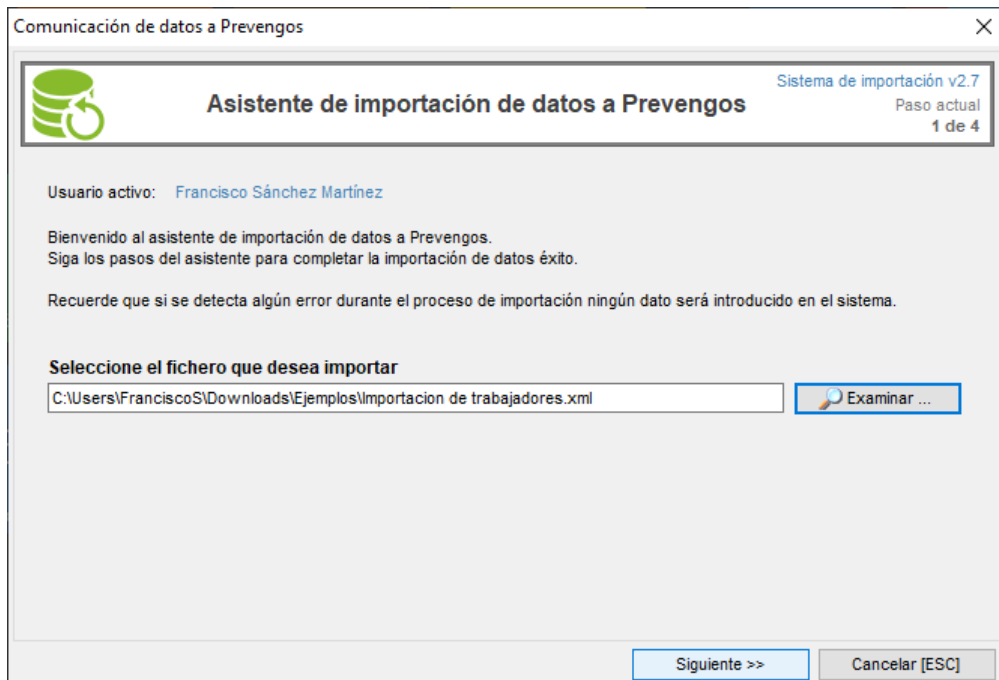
Comunicación de datos a Prevengos

×

Asistente de importación de datos a Prevengos

Sistema de importación v2.7
Paso actual
1 de 4

Usuario activo: Francisco Sánchez Martínez

Bienvenido al asistente de importación de datos a Prevengos.
Siga los pasos del asistente para completar la importación de datos éxito.

Recuerde que si se detecta algún error durante el proceso de importación ningún dato será introducido en el sistema.

Seleccione el fichero que desea importar

C:\Users\FranciscoS\Downloads\Ejemplos\Importacion de trabajadores.xml

Examinar ...

Siguiente >>

Cancelar [ESC]